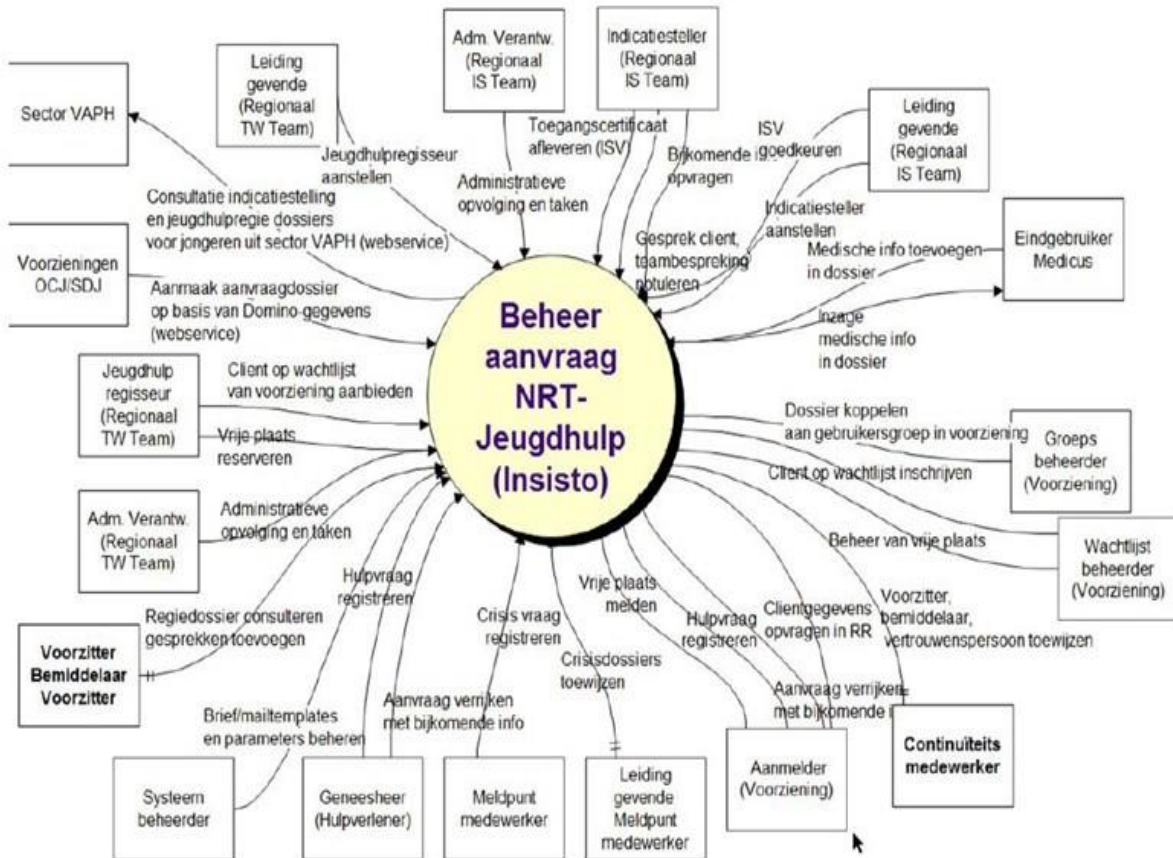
Beheer aanvraag NRT-Jeugdhulp (Insisto)

Sector VAPH

Leiding gevende (Regionaal TW Team)

Adm. Verantw. (Regionaal IS Team)

Indicatiesteller (Regionaal IS Team)

Leiding gevende (Regionaal IS Team)

Eindgebruiker Medicus

Voorzieningen OCJ/SDJ

Jeugdhulp regisseur (Regionaal TW Team)

Adm. Verantw. (Regionaal TW Team)

Voorzitter Bemiddelaar Voorzitter

Systeem beheerder

Geneesheer (Hulpverlener)

Meldpunt medewerker

Leiding gevende Meldpunt medewerker

Aanmelder (Voorziening)

Continuiteits medewerker

Groeps beheerder (Voorziening)

Wachtlijst beheerder (Voorziening)

Jeugdhulpregisseur aanstellen

Consultatie indicatiestelling en jeugdhulpregie dossiers voor jongeren uit sector VAPH (webservice)

Administratieve opvolging en taken

Toegangscertificaat afleveren (ISV)

Bijkomende info opvragen

ISV goedkeuren

Indicatiesteller aanstellen

Gesprek client, teambespreking notuleren

Medische info toevoegen in dossier

Inzage medische info in dossier

Aanmaak aanvraagdossier op basis van Domino-gegevens (webservice)

Client op wachtlijst van voorziening aanbieden

Vrije plaats reserveren

Administratieve opvolging en taken

Dossier koppelen aan gebruikersgroep in voorziening

Client op wachtlijst inschrijven

Beheer van vrije plaats

Voorzitter, bemiddelaar, vertrouwenspersoon toewijzen

Regiedossier consulteren gesprekken toevoegen

Hulpvraag registreren

Crisis vraag registreren

Vrije plaats melden

Hulpvraag registreren

Clientgegevens opvragen in RR

Crisisdossiers toewijzen

Aanvraag verrijken met bijkomende info

Aanvraag verrijken met bijkomende i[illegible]

Brief/mailtemplates en parameters beheren